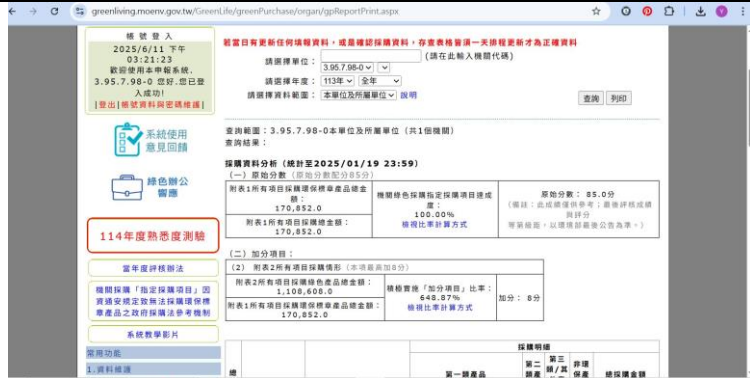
greenliving.moenv.gov.tw/GreenLife/greenPurchase/organ/gpReportPrint.aspx

帳號登入
2025/6/11 下午 03:21:23
歡迎使用本申報系統，3.95.7.98-0 您好,您已登入成功!
|登出|帳號資料與密碼維護|

系統使用意見回饋

綠色辦公響應

114年度熟悉度測驗

當年度評核辦法

機關採購「指定採購項目」因資通安全或效率法採購環保標章產品之政府採購法參考機制

系統教學影片

常用功能

1.資料維護

若當日有更新任何填報資料，或是確認採購資料，存查表格皆須一天排程更新才為正確資料

請選擇單位： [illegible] (請在此輸入機關代碼)
3.95.7.98-0
請選擇年度： 113年 全年
請選擇資料範圍： 本單位及所屬單位 說明
查詢 列印

查詢範圍：3.95.7.98-0本單位及所屬單位（共1個機關）
查詢結果：

採購資料分析（統計至2025/01/19 23:59）
（一）原始分數（原始分數配分85分）

| 附表1所有項目採購環保標章產品總金額：170,852.0 | 機關綠色採購指定採購項目達成度：100.00% 檢視比率計算方式 | 原始分數： 85.0分（備註：此成績僅供參考，最後評核成績與評分等級依據，以環保部最後公告為準。） |
|---|---|---|
| 附表1所有項目採購總金額：170,852.0 | | |

（二）加分項目：
（2） 附表2所有項目採購情形（本項最高加8分）

| 附表2所有項目採購環保標章產品總金額：1,108,608.0 | 積極實施「加分項目」比率：648.87% 檢視比率計算方式 | 加分： 8分 |
|---|---|---|
| 附表1所有項目採購環保標章產品總金額：170,852.0 | | |

採購明細
總 第一類產品 第二類產 第三類/其他 非環保產 總採購金額